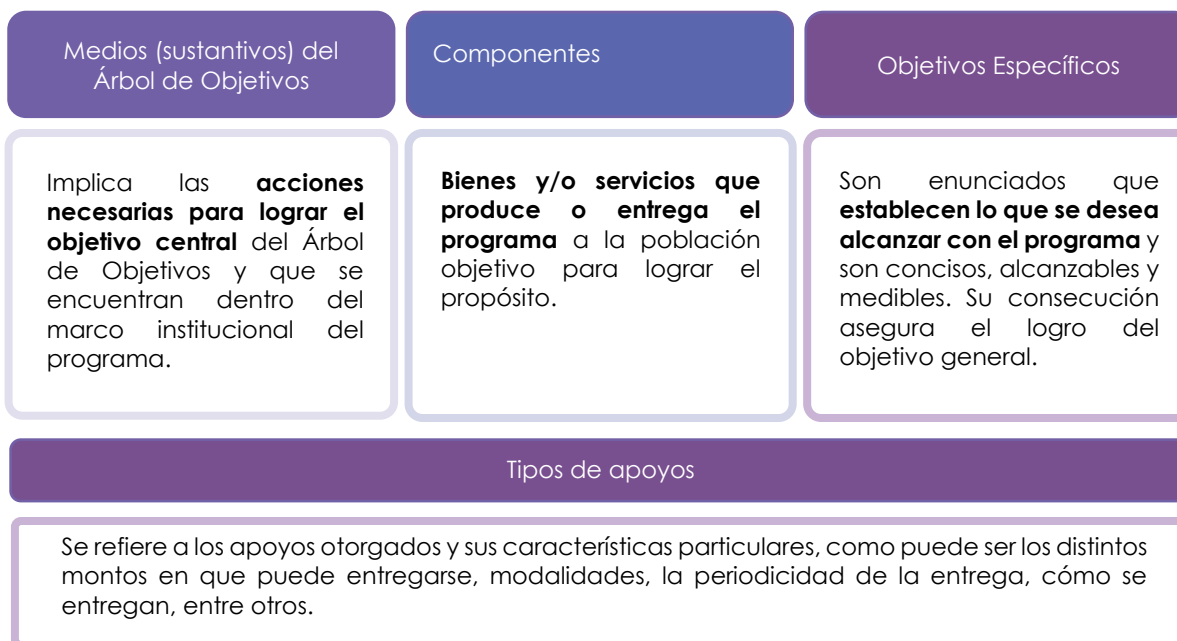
Medios (sustantivos) del Árbol de Objetivos

Implica las **acciones necesarias para lograr el objetivo central** del Árbol de Objetivos y que se encuentran dentro del marco institucional del programa.

Componentes

**Bienes y/o servicios que produce o entrega el programa** a la población objetivo para lograr el propósito.

Objetivos Específicos

Son enunciados que **establecen lo que se desea alcanzar con el programa** y son concisos, alcanzables y medibles. Su consecución asegura el logro del objetivo general.

Tipos de apoyos

Se refiere a los apoyos otorgados y sus características particulares, como puede ser los distintos montos en que puede entregarse, modalidades, la periodicidad de la entrega, cómo se entregan, entre otros.